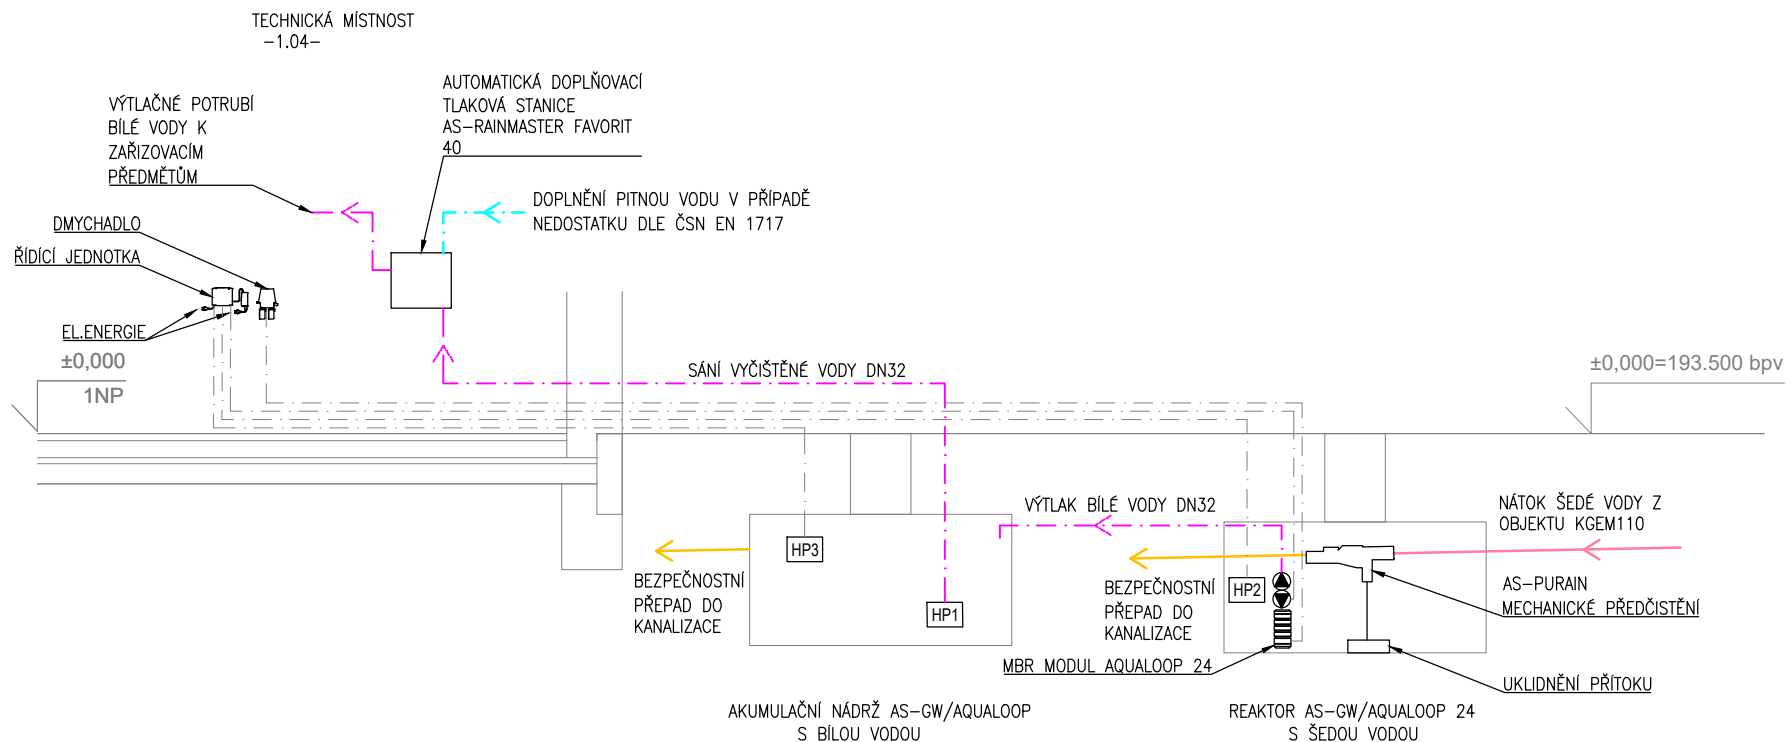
TECHNICKÁ MÍSTNOST
-1.04-

AUTOMATICKÁ DOPLŇOVACÍ TLAKOVÁ STANICE AS-RAINMASTER FAVORIT 40

VÝTLAČNÉ POTRUBÍ BÍLÉ VODY K ZAŘIZOVACÍM PŘEDMĚTŮM

DOPLNĚNÍ PITNOU VODU V PŘÍPADĚ NEDOSTATKU DLE ČSN EN 1717

DMYCHADLO

ŘÍDÍCÍ JEDNOTKA

EL.ENERGIE

±0,000

1NP

SÁNÍ VYČIŠTĚNÉ VODY DN32

±0,000=193.500 bpv

VÝTLAK BÍLÉ VODY DN32

NÁTOK ŠEDÉ VODY Z OBJEKTU KGEM110

HP3

HP1

HP2

BEZPEČNOSTNÍ PŘEPAD DO KANALIZACE

BEZPEČNOSTNÍ PŘEPAD DO KANALIZACE

AS-PURAIN MECHANICKÉ PŘEDČISTĚNÍ

MBR MODUL AQUALOOP 24

UKLIDNĚNÍ PŘÍTOKU

AKUMULAČNÍ NÁDRŽ AS-GW/AQUALOOP S BÍLOU VODOU

REAKTOR AS-GW/AQUALOOP 24 S ŠEDOU VODOU